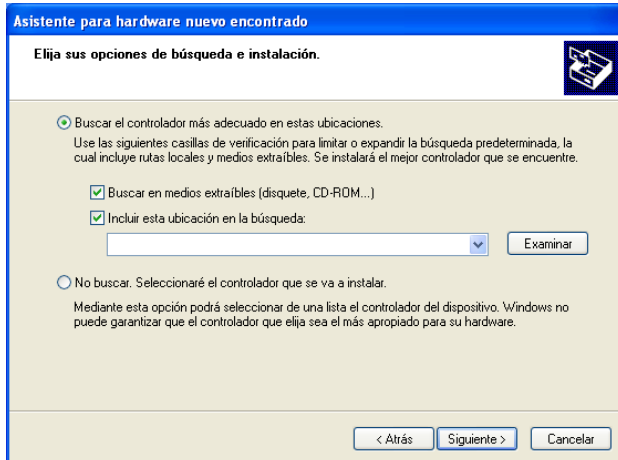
Asistente para hardware nuevo encontrado

Elija sus opciones de búsqueda e instalación.

Buscar el controlador más adecuado en estas ubicaciones.

Use las siguientes casillas de verificación para limitar o expandir la búsqueda predeterminada, la cual incluye rutas locales y medios extraíbles. Se instalará el mejor controlador que se encuentre.

Buscar en medios extraíbles (disquete, CD-ROM...)

Incluir esta ubicación en la búsqueda:

Examinar

No buscar. Seleccionaré el controlador que se va a instalar.

Mediante esta opción podrá seleccionar de una lista el controlador del dispositivo. Windows no puede garantizar que el controlador que elija sea el más apropiado para su hardware.

< Atrás

Siguiente >

Cancelar